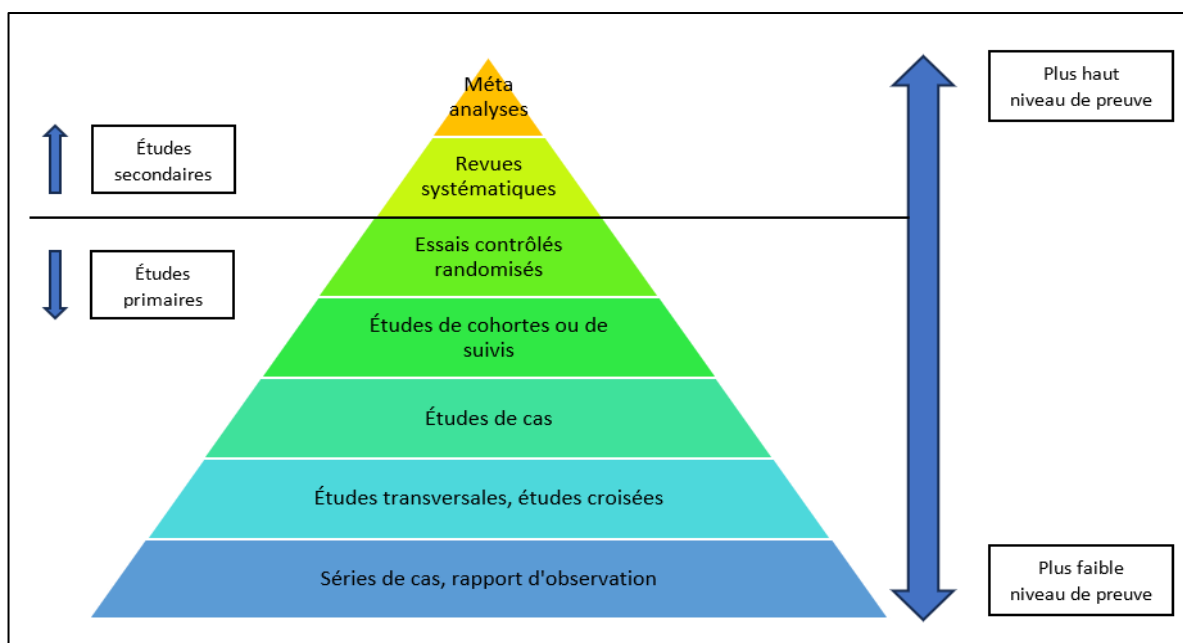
Méta analyses

Revues systématiques

Essais contrôlés randomisés

Études de cohortes ou de suivis

Études de cas

Études transversales, études croisées

Séries de cas, rapport d'observation

Études secondaires

Études primaires

Plus haut niveau de preuve

Plus faible niveau de preuve